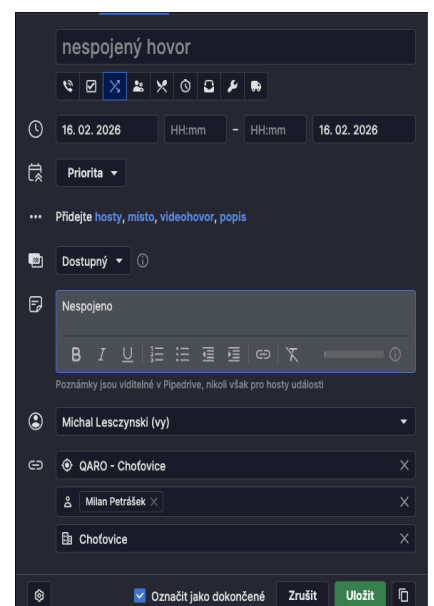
nespojený hovor

16. 02. 2026 HH:mm – HH:mm 16. 02. 2026

Priorita ▾

Přidejte hosty, místo, videohovor, popis

Dostupný ▾

Nespojeno

B I U

Poznámky jsou viditelné v Pipedrive, nikoli však pro hosty události

Michal Lesczynski (vy)

QARO - Chotovice

Milan Petrášek

Chotovice

Označit jako dokončené Zrušit Uložit